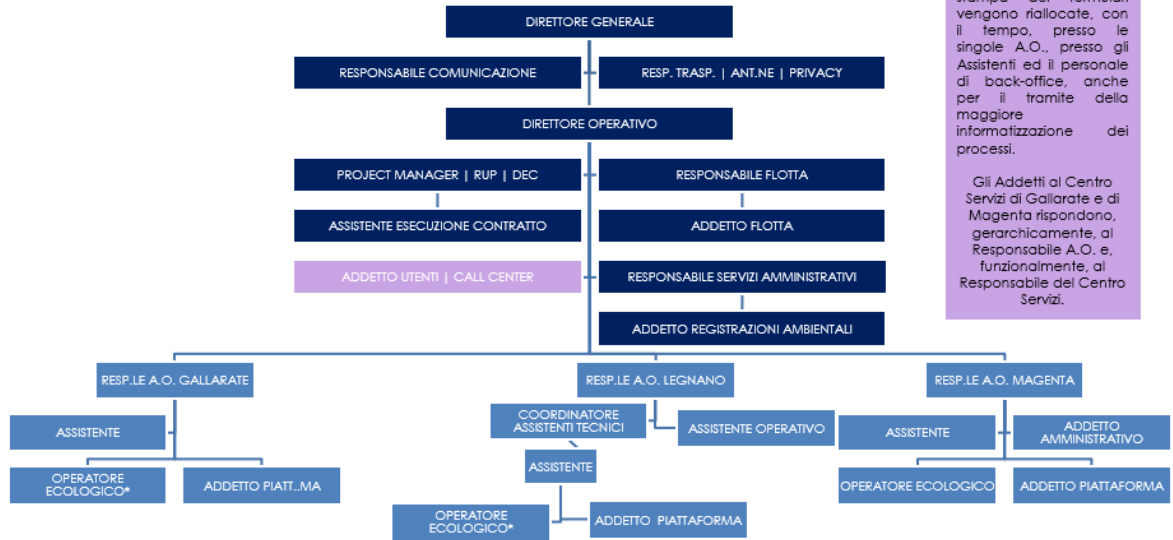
DIRETTORE GENERALE

RESPONSABILE COMUNICAZIONE

RESP. TRASP. | ANT.NE | PRIVACY

DIRETTORE OPERATIVO

PROJECT MANAGER | RUP | DEC

RESPONSABILE FLOTTA

ASSISTENTE ESECUZIONE CONTRATTO

ADDETTO FLOTTA

ADDETTO UTENTI | CALL CENTER

RESPONSABILE SERVIZI AMMINISTRATIVI

ADDETTO REGISTRAZIONI AMBIENTALI

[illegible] vengono riallocate, con il tempo, presso le singole A.O., presso gli Assistenti ed il personale di back-office, anche per il tramite della maggiore informatizzazione dei processi.

Gli Addetti al Centro Servizi di Gallarate e di Magenta rispondono, gerarchicamente, al Responsabile A.O. e, funzionalmente, al Responsabile del Centro Servizi.

RESP.LE A.O. GALLARATE

ASSISTENTE

OPERATORE ECOLOGICO*

ADDETTO PIATT..MA

RESP.LE A.O. LEGNANO

COORDINATORE ASSISTENTI TECNICI

ASSISTENTE OPERATIVO

ASSISTENTE

OPERATORE ECOLOGICO*

ADDETTO PIATTAFORMA

RESP.LE A.O. MAGENTA

ASSISTENTE

ADDETTO AMMINISTRATIVO

OPERATORE ECOLOGICO

ADDETTO PIATTAFORMA